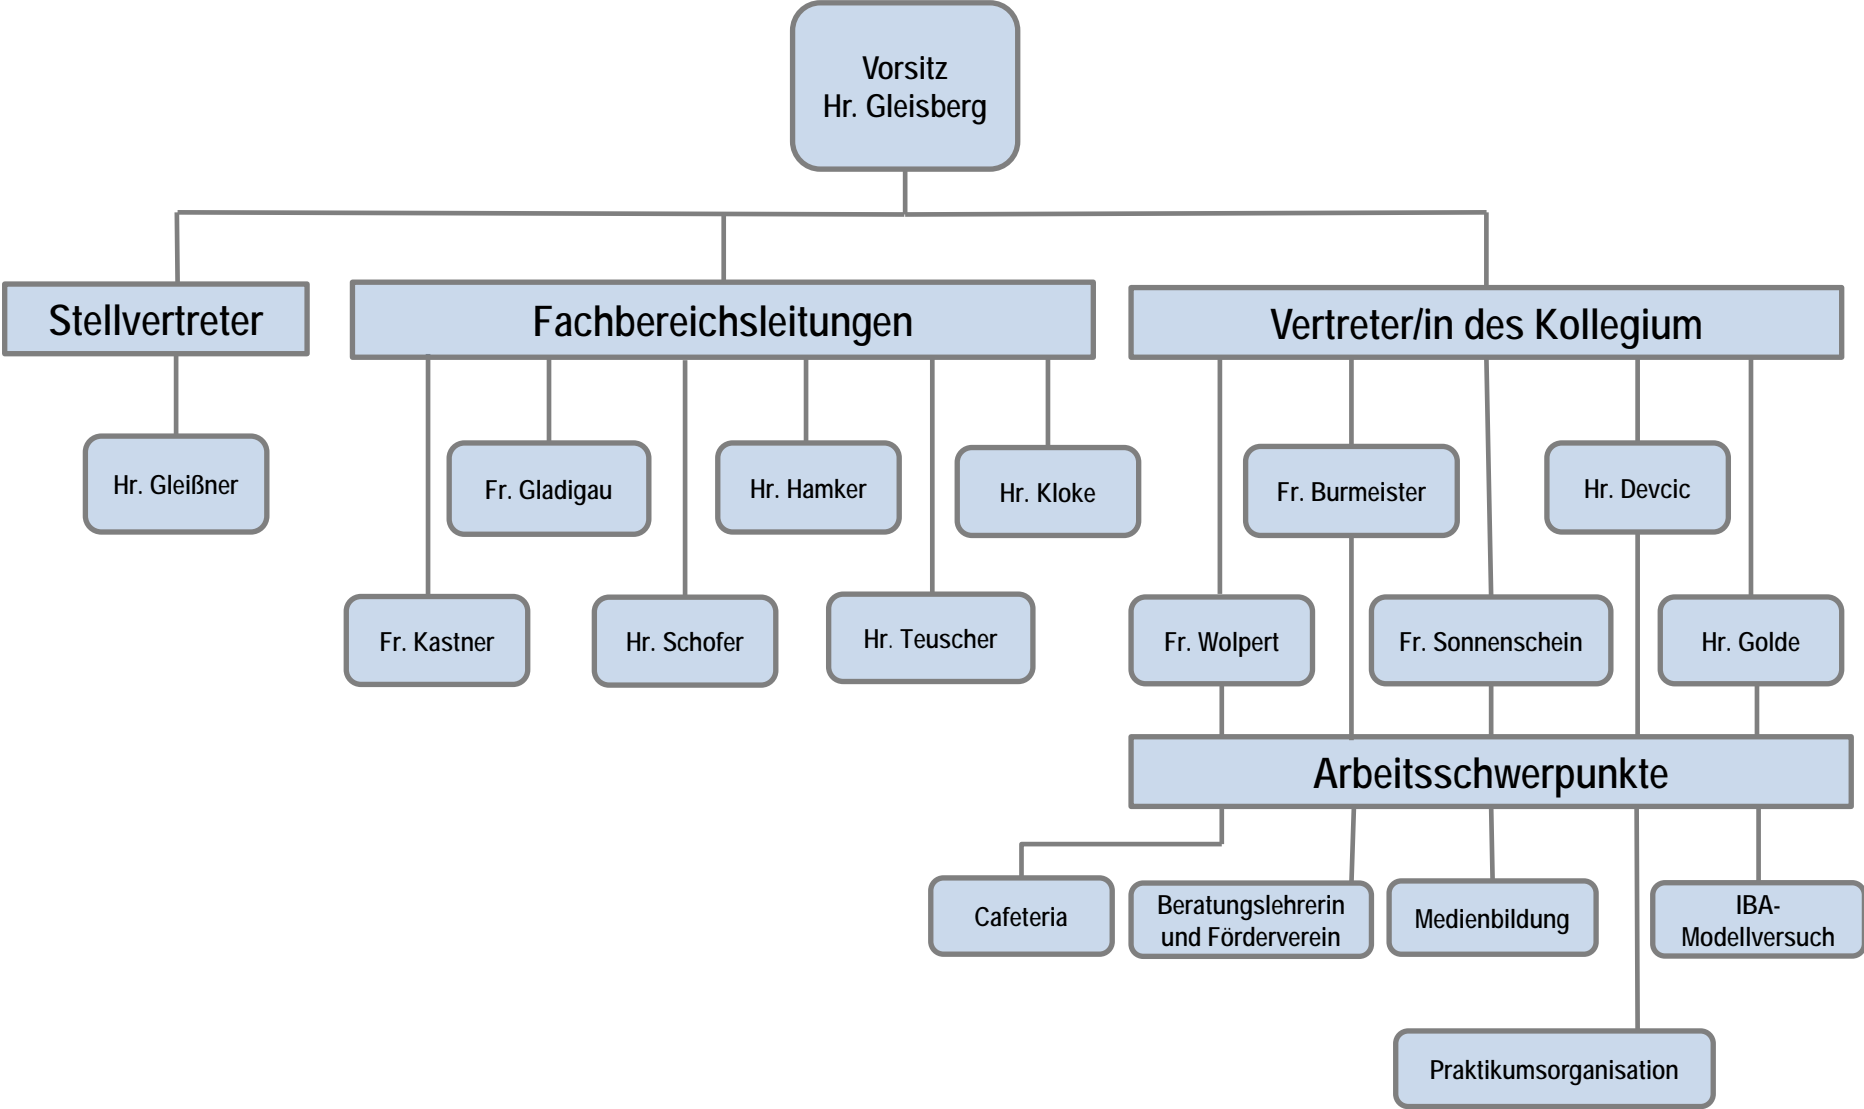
Vorsitz
Hr. Gleisberg

Stellvertreter

Fachbereichsleitungen

Vertreter/in des Kollegium

Hr. Gleißner

Fr. Gladigau

Hr. Hamker

Hr. Kloke

Fr. Burmeister

Hr. Devcic

Fr. Kastner

Hr. Schofer

Hr. Teuscher

Fr. Wolpert

Fr. Sonnenschein

Hr. Golde

Arbeitsschwerpunkte

Cafeteria

Beratungslehrerin und Förderverein

Medienbildung

IBA-Modellversuch

Praktikumsorganisation